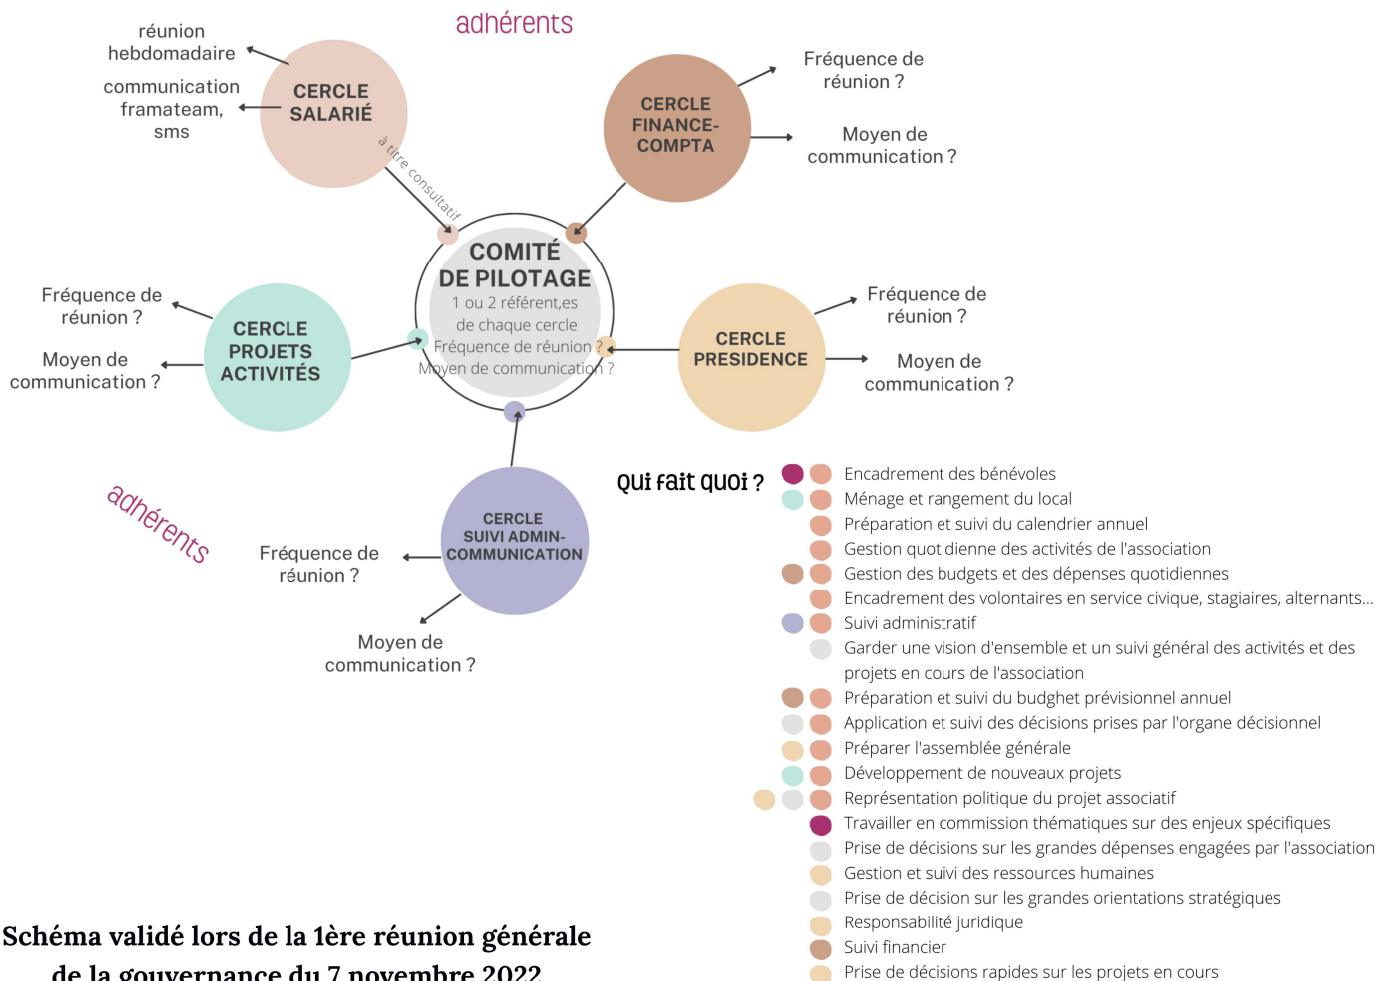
adhérents

réunion hebdomadaire

communication framateam, sms

CERCLE SALARIÉ

à titre consultatif

CERCLE FINANCE-COMPTA

Fréquence de réunion ?

Moyen de communication ?

COMITÉ DE PILOTAGE
1 ou 2 référent,es de chaque cercle
Fréquence de réunion ?
Moyen de communication ?

Fréquence de réunion ?

Moyen de communication ?

CERCLE PROJETS ACTIVITÉS

CERCLE PRESIDENCE

Fréquence de réunion ?

Moyen de communication ?

adhérents

CERCLE SUIVI ADMIN-COMMUNICATION

Fréquence de réunion ?

Moyen de communication ?

Qui fait quoi ?

Encadrement des bénévoles
Ménage et rangement du local
Préparation et suivi du calendrier annuel
Gestion quotdienne des activités de l'association
Gestion des budgets et des dépenses quotidiennes
Encadrement des volontaires en service civique, stagiaires, alternants...
Suivi adminis:ratif
Garder une vision d'ensemble et un suivi général des activités et des projets en cours de l'association
Préparation et suivi du budghet prévisionnel annuel
Application et suivi des décisions prises par l'organe décisionnel
Préparer l'assemblée générale
Développement de nouveaux projets
Représentation politique du projet associatif
Travailler en commission thématiques sur des enjeux spécifiques
Prise de décisions sur les grandes dépenses engagées par l'association
Gestion et suivi des ressources humaines
Prise de décision sur les grandes orientations stratégiques
Responsabilité juridique
Suivi financier
Prise de décisions rapides sur les projets en cours

Schéma validé lors de la 1ère réunion générale de la gouvernance du 7 novembre 2022